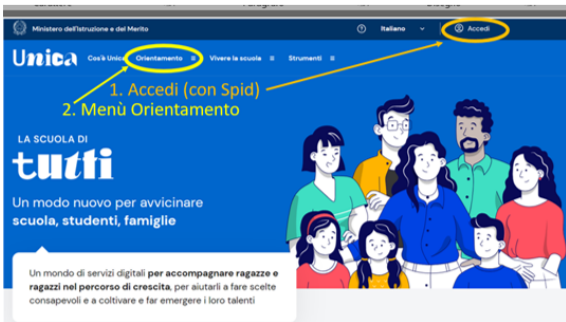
Ministero dell'Istruzione e del Merito

Italiano

Accedi

Unica

Cos'è Unica

Orientamento

Vivere la scuola

Strumenti

1. Accedi (con Spid)

2. Menù Orientamento

LA SCUOLA DI

tutti

Un modo nuovo per avvicinare scuola, studenti, famiglie

Un mondo di servizi digitali per accompagnare ragazze e ragazzi nel percorso di crescita, per aiutarli a fare scelte consapevoli e a coltivare e far emergere i loro talenti